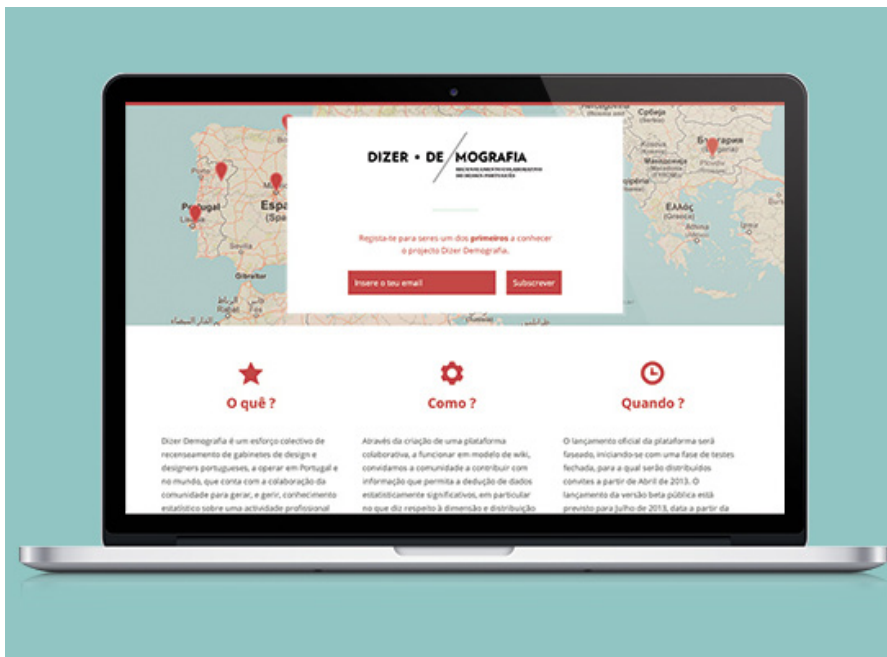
DIZER • DE/MOGRAFIA
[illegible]

Regista-te para seres um dos primeiros a conhecer o projecto Dizer Demografia.

Insere o teu email
Subscrever

Portugal
España (Spain)
Gibraltar
Rabat
Ελλάς (Greece)
България

O quê ?

Dizer Demografia é um esforço colectivo de recenseamento de gabinetes de design e designers portugueses, a operar em Portugal e no mundo, que conta com a colaboração da comunidade para gerar, e gerir, conhecimento estatístico sobre uma actividade profissional

Como ?

Através da criação de uma plataforma colaborativa, a funcionar em modelo de wiki, convidamos a comunidade a contribuir com informação que permita a dedução de dados estatisticamente significativos, em particular no que diz respeito à dimensão e distribuição

Quando ?

O lançamento oficial da plataforma será faseado, iniciando-se com uma fase de testes fechada, para a qual serão distribuídos convites a partir de Abril de 2013. O lançamento da versão beta pública está previsto para Julho de 2013, data a partir da